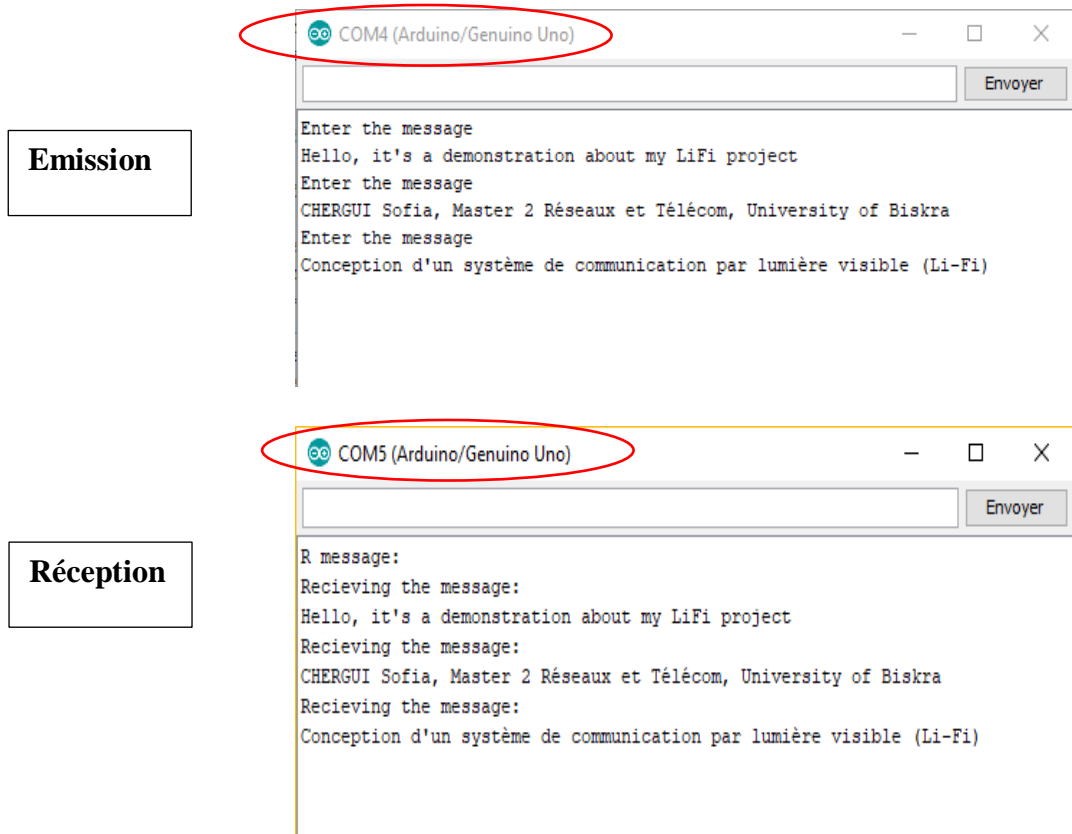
COM4 (Arduino/Genuino Uno)

Envoyer

Emission

Enter the message
Hello, it's a demonstration about my LiFi project
Enter the message
CHERGUI Sofia, Master 2 Réseaux et Télécom, University of Biskra
Enter the message
Conception d'un système de communication par lumière visible (Li-Fi)

COM5 (Arduino/Genuino Uno)

Envoyer

Réception

R message:
Recieving the message:
Hello, it's a demonstration about my LiFi project
Recieving the message:
CHERGUI Sofia, Master 2 Réseaux et Télécom, University of Biskra
Recieving the message:
Conception d'un système de communication par lumière visible (Li-Fi)